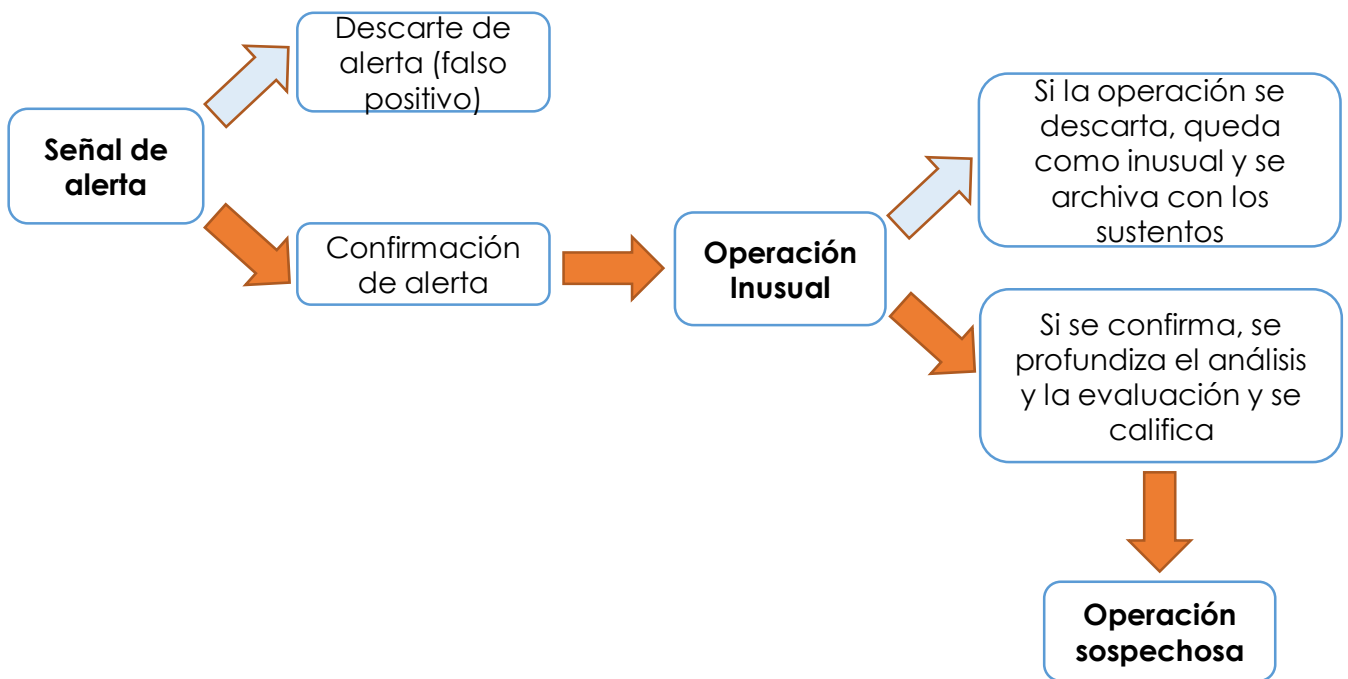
Señal de alerta

Descarte de alerta (falso positivo)

Confirmación de alerta

Operación Inusual

Si la operación se descarta, queda como inusual y se archiva con los sustentos

Si se confirma, se profundiza el análisis y la evaluación y se califica

Operación sospechosa